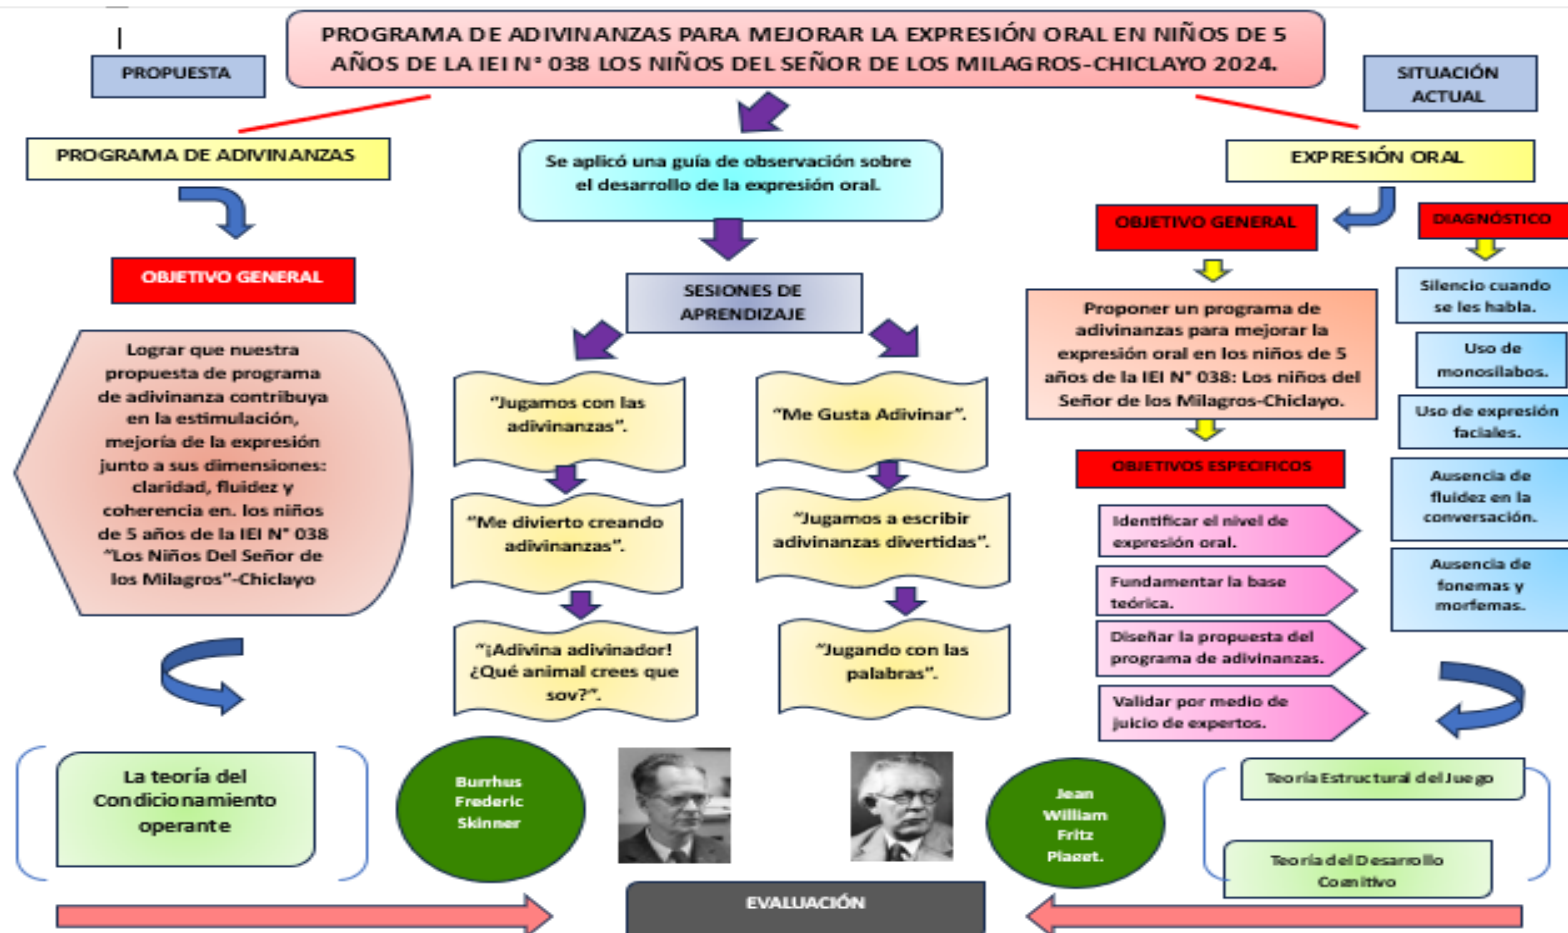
PROGRAMA DE ADIVINANZAS PARA MEJORAR LA EXPRESIÓN ORAL EN NIÑOS DE 5 AÑOS DE LA IEI N° 038 LOS NIÑOS DEL SEÑOR DE LOS MILAGROS-CHICLAYO 2024.

PROPUESTA

SITUACIÓN ACTUAL

PROGRAMA DE ADIVINANZAS

Se aplicó una guía de observación sobre el desarrollo de la expresión oral.

EXPRESIÓN ORAL

OBJETIVO GENERAL

DIAGNÓSTICO

OBJETIVO GENERAL

SESIONES DE APRENDIZAJE

Proponer un programa de adivinanzas para mejorar la expresión oral en los niños de 5 años de la IEI N° 038: Los niños del Señor de los Milagros-Chiclayo.

Silencio cuando se les habla.

Uso de monosílabos.

Uso de expresión faciales.

Ausencia de fluidez en la conversación.

Ausencia de fonemas y morfemas.

Lograr que nuestra propuesta de programa de adivinanza contribuya en la estimulación, mejoría de la expresión junto a sus dimensiones: claridad, fluidez y coherencia en. los niños de 5 años de la IEI N° 038 "Los Niños Del Señor de los Milagros"-Chiclayo

"Jugamos con las adivinanzas".

"Me Gusta Adivinar".

"Me divierto creando adivinanzas".

"Jugamos a escribir adivinanzas divertidas".

"¡Adivina adivinador! ¿Qué animal crees que soy?".

"Jugando con las palabras".

OBJETIVOS ESPECIFICOS

Identificar el nivel de expresión oral.

Fundamentar la base teórica.

Diseñar la propuesta del programa de adivinanzas.

Validar por medio de juicio de expertos.

La teoría del Condicionamiento operante

Burrhus Frederic Skinner

Jean William Fritz Piaget.

Teoría Estructural del Juego

Teoría del Desarrollo Cognitivo

EVALUACIÓN